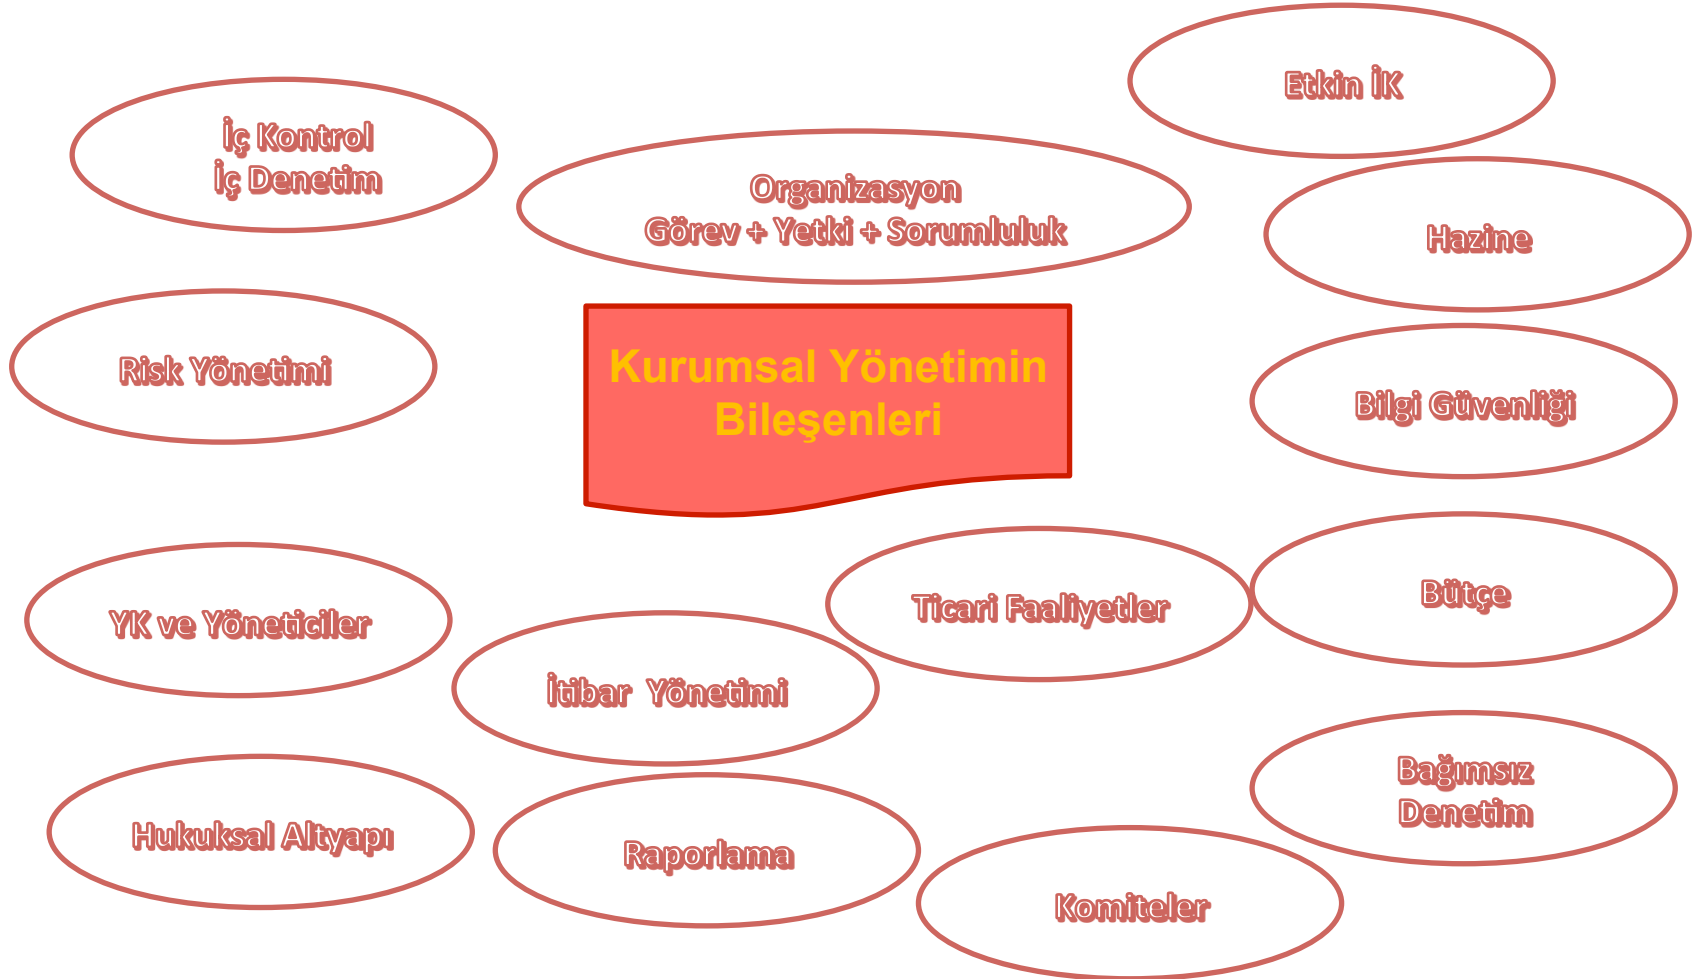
Etkin İK

İç Kontrol
İç Denetim

Organizasyon
Görev + Yetki + Sorumluluk

Hazine

Risk Yönetimi

Kurumsal Yönetimin Bileşenleri

Bilgi Güvenliği

Bütçe

Ticari Faaliyetler

YK ve Yöneticiler

İtibar Yönetimi

Bağımsız Denetim

Hukuksal Altyapı

Raporlama

Komiteler